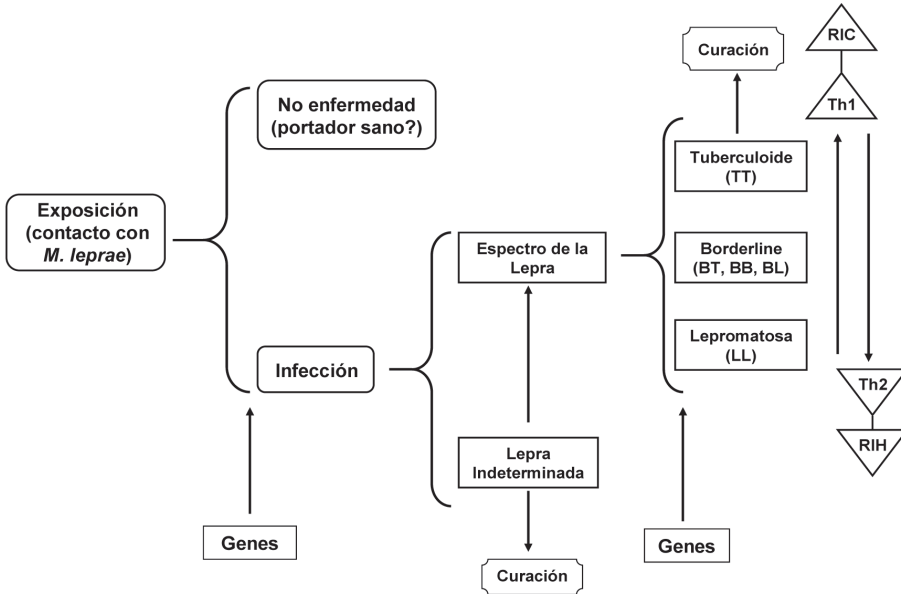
Exposición (contacto con *M. leprae*)

No enfermedad (portador sano?)

Infección

Genes

Espectro de la Lepra

Lepra Indeterminada

Curación

Curación

Tuberculoide (TT)

Borderline (BT, BB, BL)

Lepromatosa (LL)

Genes

RIC

Th1

Th2

RIH